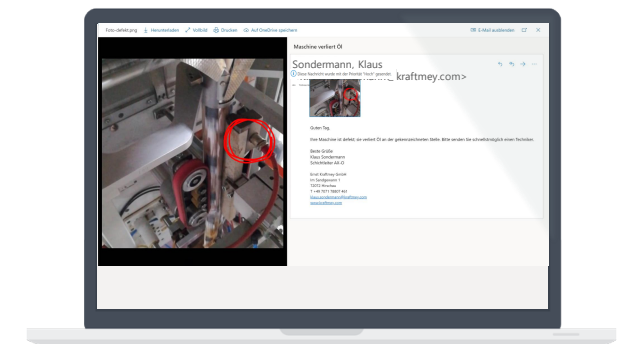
Foto-defekt.png
Herunterladen
Vollbild
Drucken
Auf OneDrive speichern
E-Mail ausblenden

Maschine verliert Öl

Sondermann, Klaus
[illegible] kraftmey.com>

Diese Nachricht wurde mit der Priorität "Hoch" gesendet.

Guten Tag,

Ihre Maschine ist defekt: sie verliert Öl an der gekennzeichneten Stelle. Bitte senden Sie schnellstmöglich einen Techniker.

Beste Grüße
Klaus Sondermann
Schichtleiter AK-D

Emil Kraftmey GmbH
Im Sandgewann 1
73372 Hirschau
T +49 7071 78601 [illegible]
klaus.sondermann@kraftmey.com
www.kraftmey.com